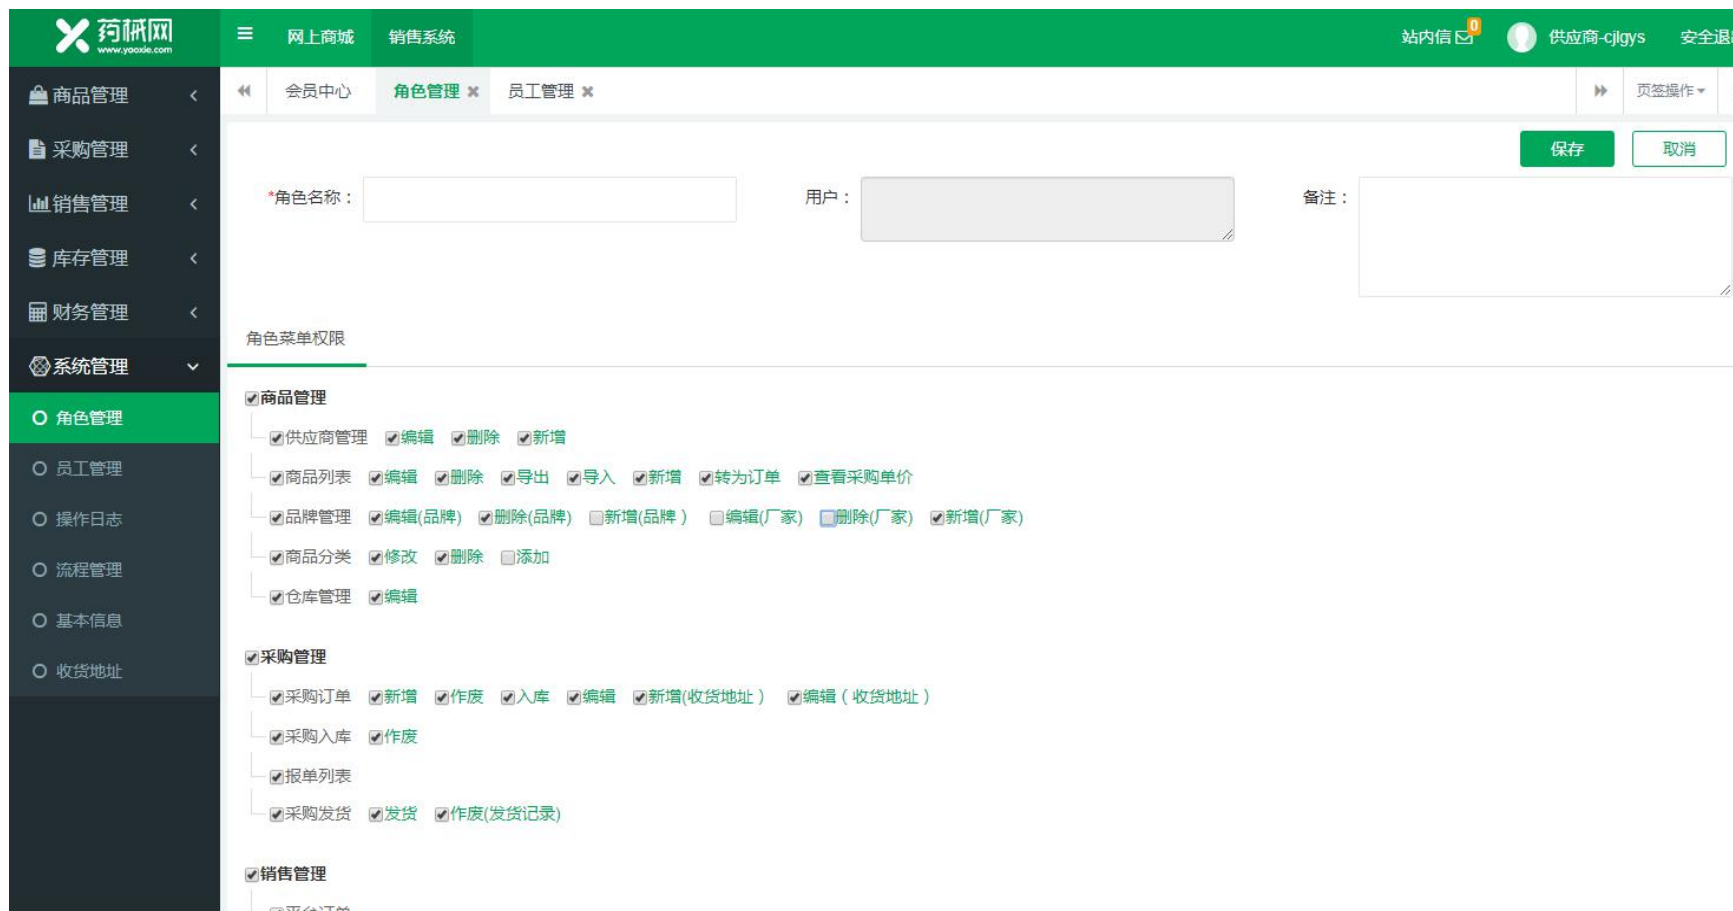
药械网
www.yaoxie.com
≡ 网上商城 销售系统
站内信 0 供应商-cjlgys 安全退

商品管理
采购管理
销售管理
库存管理
财务管理
系统管理
角色管理
员工管理
操作日志
流程管理
基本信息
收货地址

会员中心 角色管理 ✖ 员工管理 ✖
页签操作

保存 取消

*角色名称： 用户： 备注：

角色菜单权限

商品管理
供应商管理 编辑 删除 新增
商品列表 编辑 删除 导出 导入 新增 转为订单 查看采购单价
品牌管理 编辑(品牌) 删除(品牌) 新增(品牌) 编辑(厂家) 删除(厂家) 新增(厂家)
商品分类 修改 删除 添加
仓库管理 编辑

采购管理
采购订单 新增 作废 入库 编辑 新增(收货地址) 编辑(收货地址)
采购入库 作废
报单列表
采购发货 发货 作废(发货记录)

销售管理
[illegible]